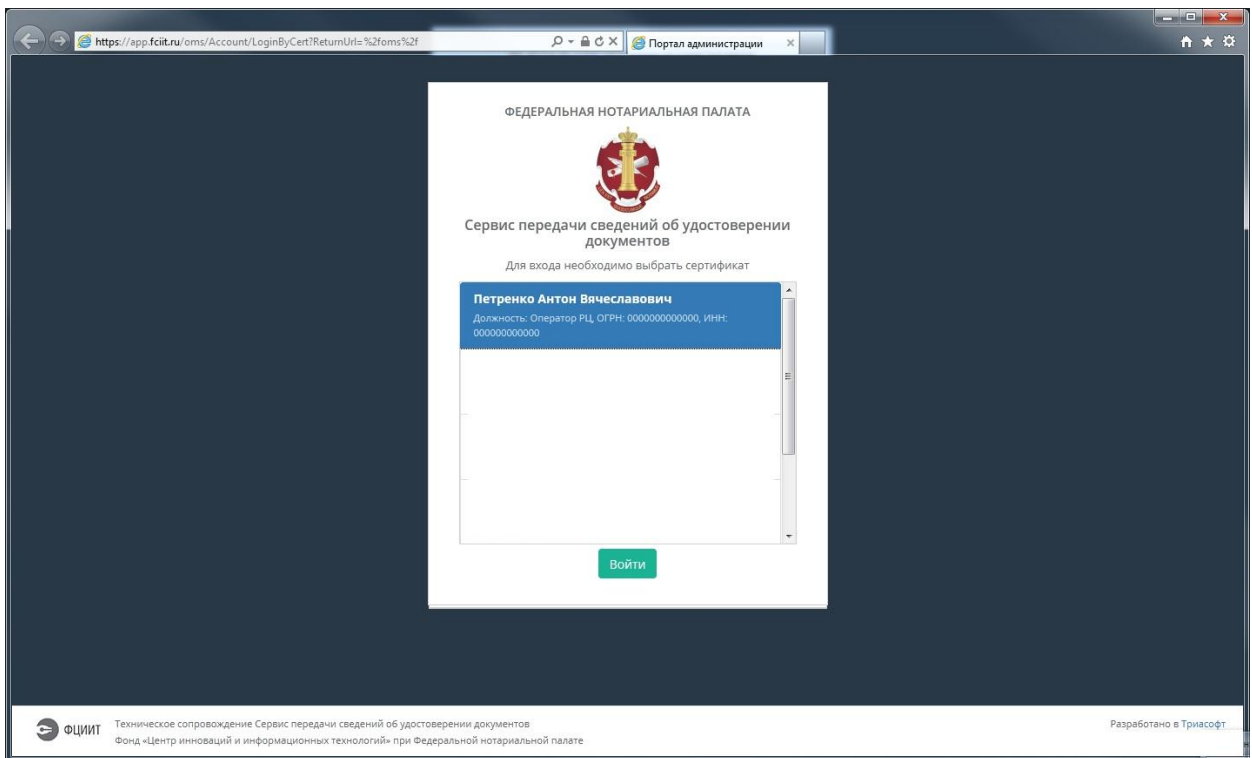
https://app.fciit.ru/oms/Account/LoginByCert?ReturnUrl=%2foms%2f

Портал администрации

ФЕДЕРАЛЬНАЯ НОТАРИАЛЬНАЯ ПАЛАТА

Сервис передачи сведений об удостоверении документов

Для входа необходимо выбрать сертификат

Петренко Антон Вячеславович

Должность: Оператор РЦ, ОГРН: 0000000000000, ИНН: 000000000000

Войти

ФЦИИТ

Техническое сопровождение Сервис передачи сведений об удостоверении документов

Фонд «Центр инноваций и информационных технологий» при Федеральной нотариальной палате

Разработано в Триасофт